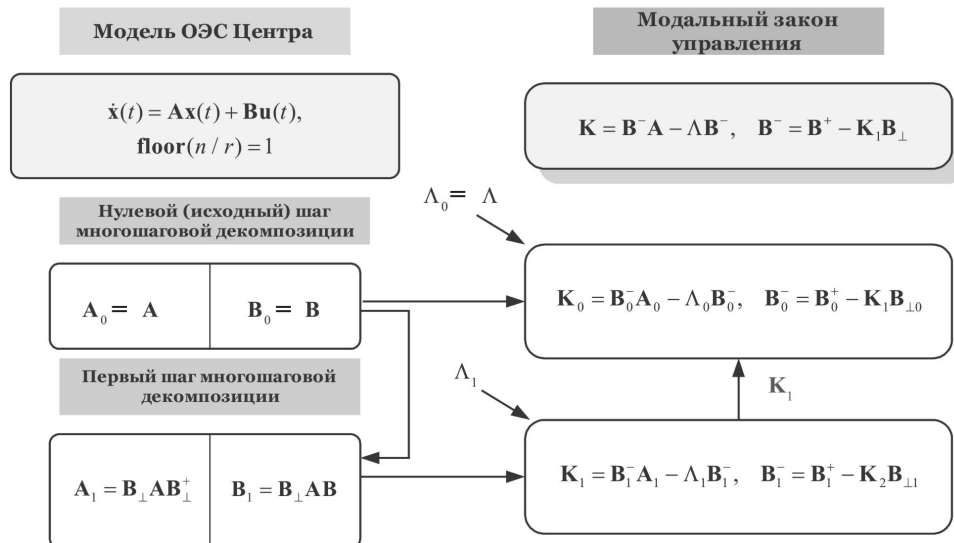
Модель ОЭС Центра

$\dot{\mathbf{x}}(t) = \mathbf{A}\mathbf{x}(t) + \mathbf{B}\mathbf{u}(t),$
$\mathbf{floor}(n / r) = 1$

Модальный закон управления

$\mathbf{K} = \mathbf{B}^{-}\mathbf{A} - \Lambda\mathbf{B}^{-}, \quad \mathbf{B}^{-} = \mathbf{B}^{+} - \mathbf{K}_1\mathbf{B}_{\perp}$

$\Lambda_0 = \Lambda$

Нулевой (исходный) шаг многошаговой декомпозиции

$\mathbf{A}_0 = \mathbf{A}$

$\mathbf{B}_0 = \mathbf{B}$

$\mathbf{K}_0 = \mathbf{B}_0^{-}\mathbf{A}_0 - \Lambda_0\mathbf{B}_0^{-}, \quad \mathbf{B}_0^{-} = \mathbf{B}_0^{+} - \mathbf{K}_1\mathbf{B}_{\perp 0}$

Первый шаг многошаговой декомпозиции

$\Lambda_1$

$\mathbf{K}_1$

$\mathbf{A}_1 = \mathbf{B}_{\perp}\mathbf{A}\mathbf{B}_{\perp}^{+}$

$\mathbf{B}_1 = \mathbf{B}_{\perp}\mathbf{A}\mathbf{B}$

$\mathbf{K}_1 = \mathbf{B}_1^{-}\mathbf{A}_1 - \Lambda_1\mathbf{B}_1^{-}, \quad \mathbf{B}_1^{-} = \mathbf{B}_1^{+} - \mathbf{K}_2\mathbf{B}_{\perp 1}$